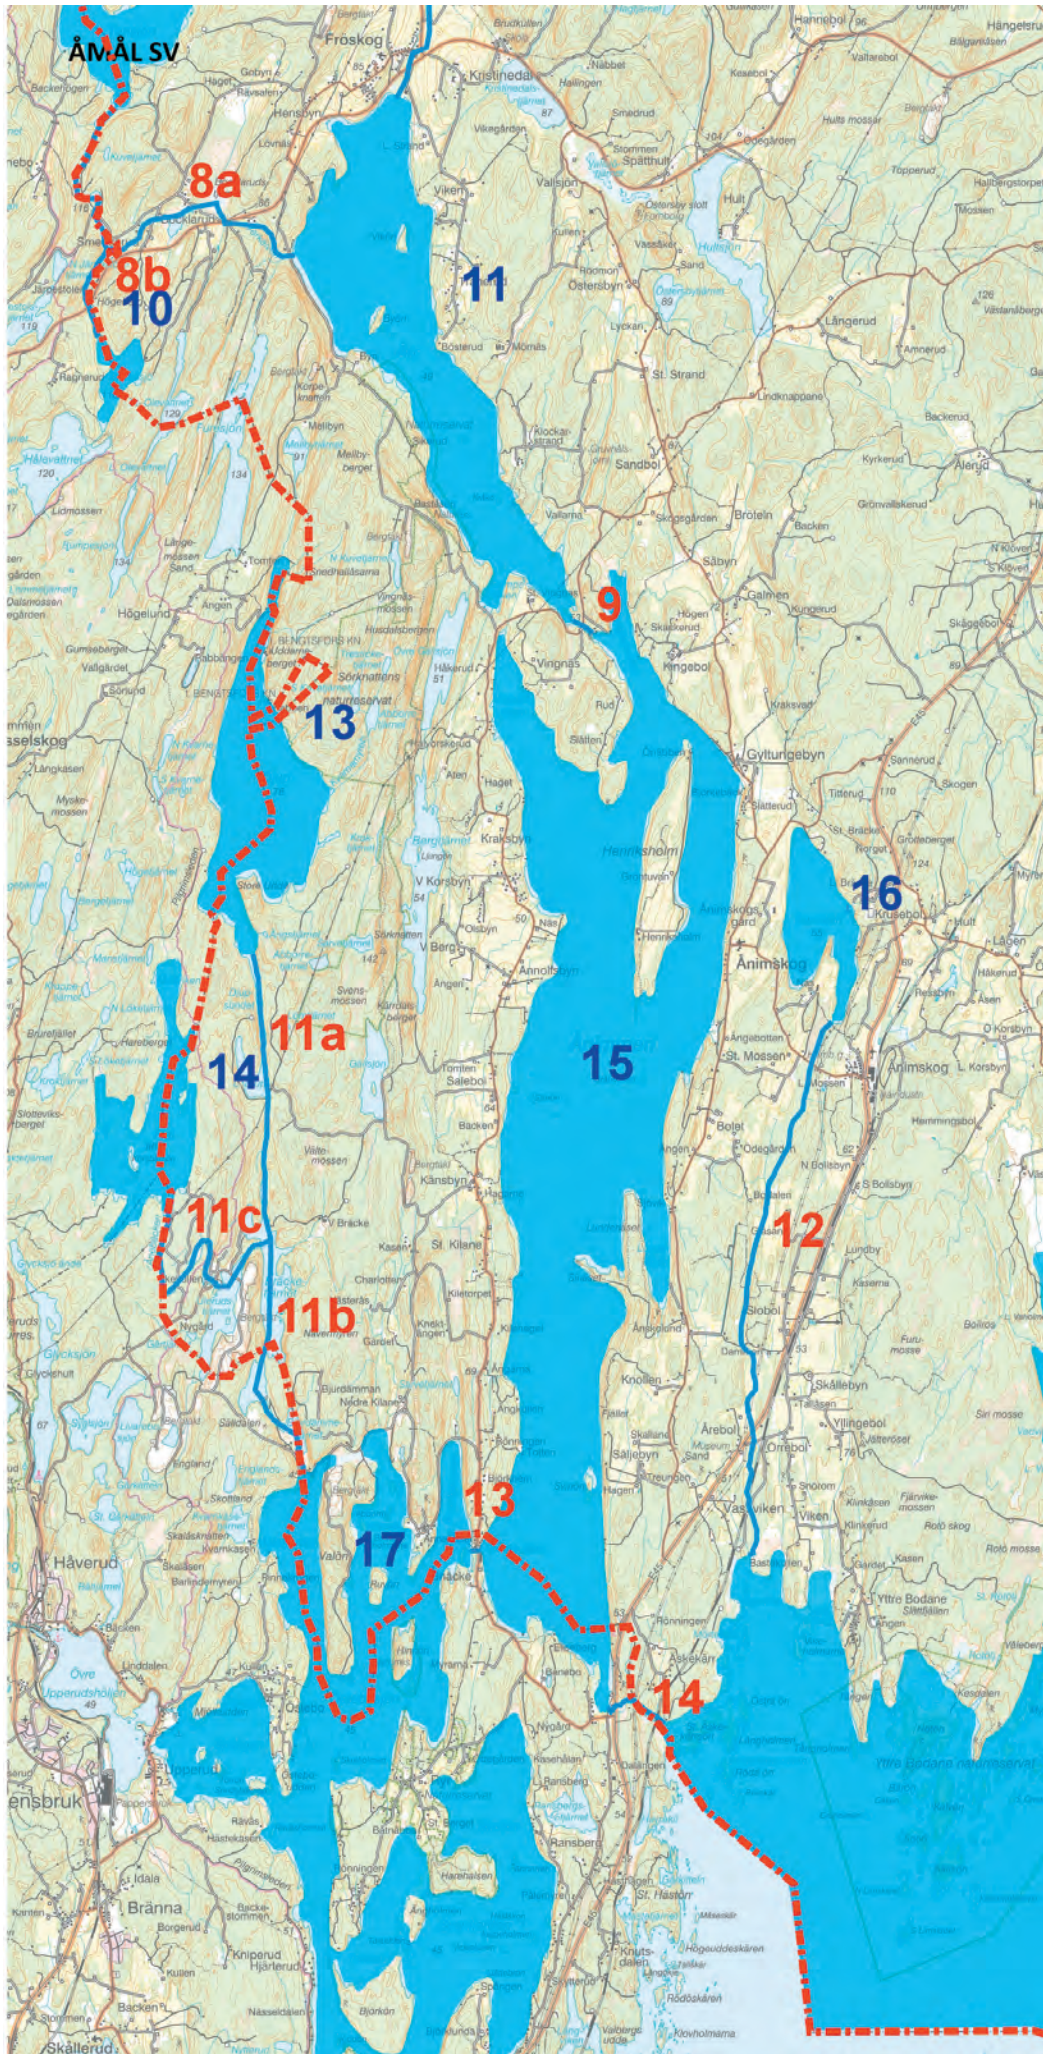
ÅMÅL SV

8a

8b

10

11

9

13

11a

14

15

16

11c

12

11b

13

17

14

Froskog
Kristinedal
Hannebol
Vallarebol
Gobyn
Hensbyn
Viken
Vallsjön
Spätthult
Hult
Östersbyn
Långerud
St. Strand
Sandbol
Brötein
Säbyn
Galmen
Högen
Kingebol
Gyltungebyn
Vingnäs
Henriksholm
Animskog
Krusebol
Ånimskog
St. Mossen
Odegården
Bolet
Bolsalen
Lundby
Slobol
Knollen
Skälleby
Årebol
Ed
Vassviken
Viken
Bastekilen
Åskekärr
Ransberg
Tomten
Saleboi
Kånsbyn
St. Kilane
V Bräcke
Kasen
Charlotten
Garbet
Sörknatten naturreservat
Sörknatten
V Korsbyn
V Berg
Annolfsbyn
Högelund
Håverud
Idala
Bränna
Upperud
Skållerud
Knipperud
Hjärlerud
Valön
Bräcke
St. Hästön
Knutsdalen
Yttre Bodane naturreservat
Yttre Bodane